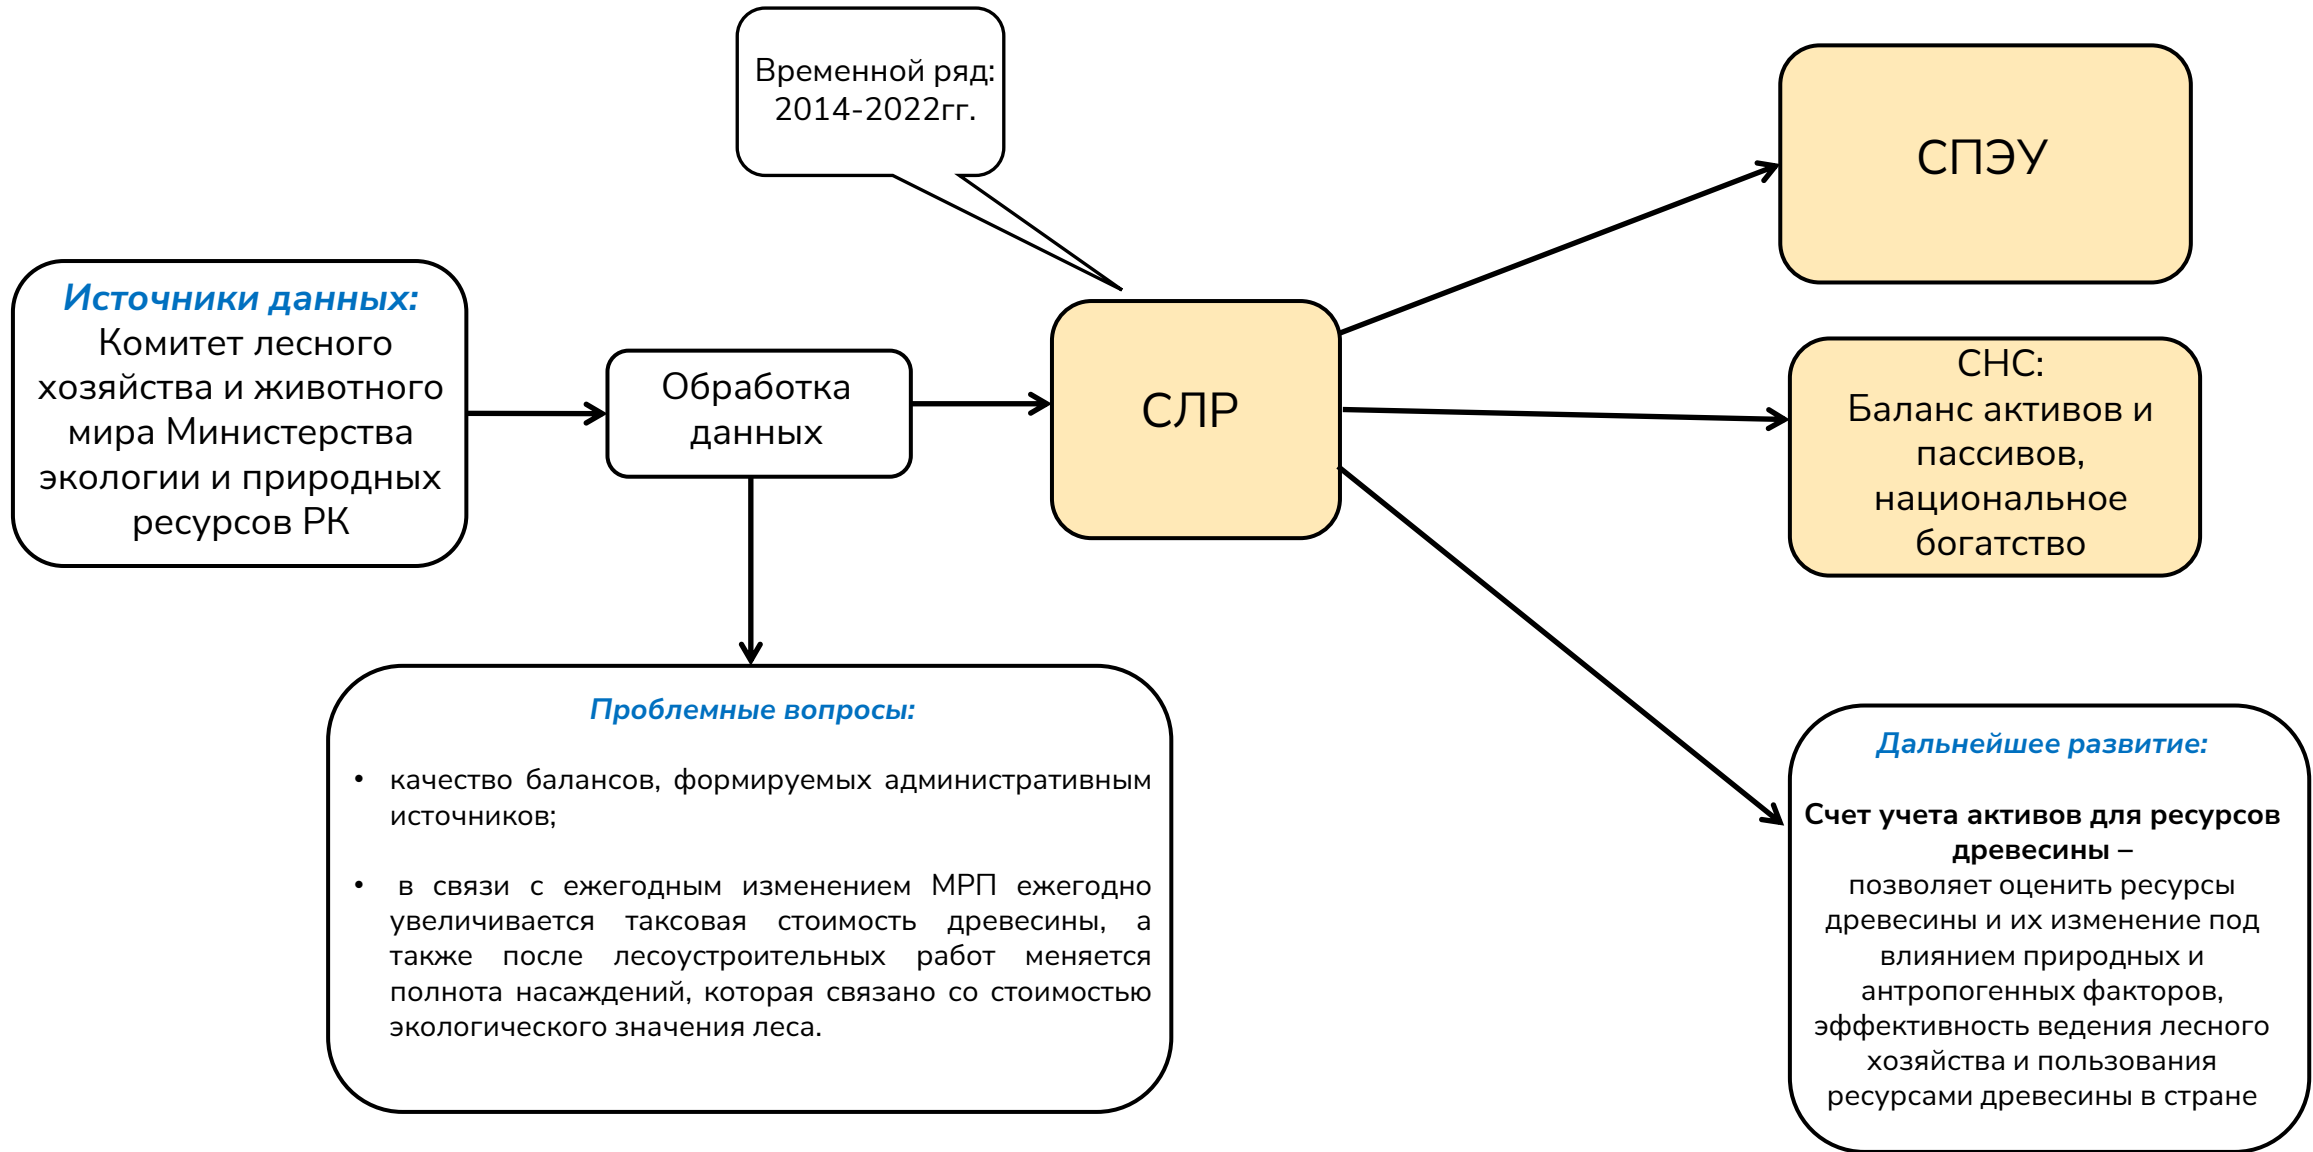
Временной ряд: 2014-2022гг.

Источники данных:
Комитет лесного хозяйства и животного мира Министерства экологии и природных ресурсов РК

Обработка данных

СЛР

СПЭУ

СНС:
Баланс активов и пассивов, национальное богатство

Проблемные вопросы:

• качество балансов, формируемых административным источников;

• в связи с ежегодным изменением МРП ежегодно увеличивается таксовая стоимость древесины, а также после лесоустроительных работ меняется полнота насаждений, которая связано со стоимостью экологического значения леса.

Дальнейшее развитие:

Счет учета активов для ресурсов древесины –
позволяет оценить ресурсы древесины и их изменение под влиянием природных и антропогенных факторов, эффективность ведения лесного хозяйства и пользования ресурсами древесины в стране